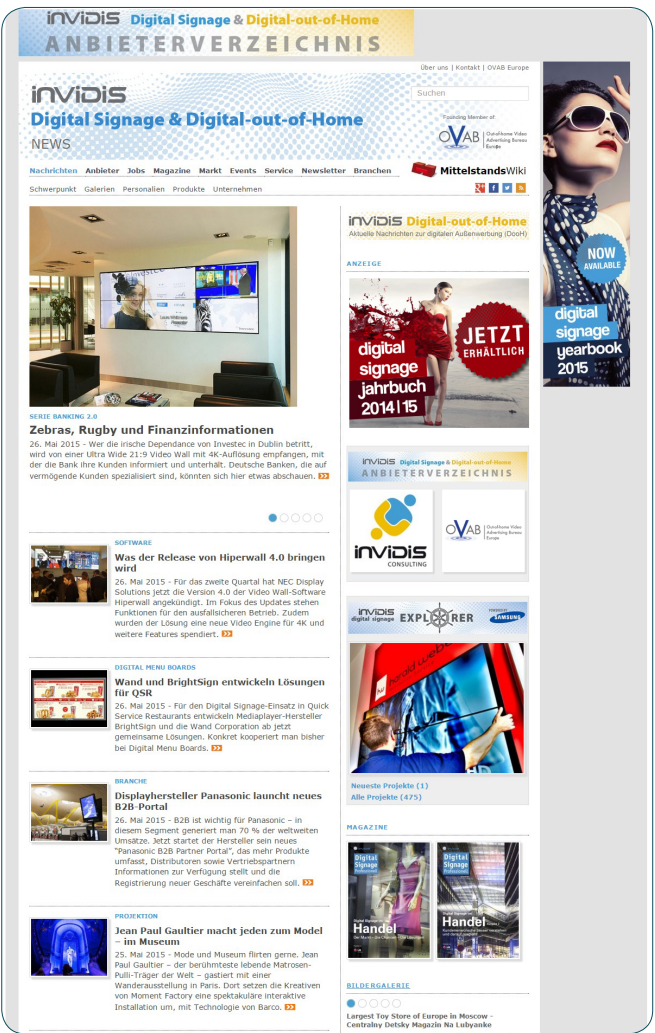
invidis Digital Signage & Digital-out-of-Home
ANBIETERVERZEICHNIS

Über uns | Kontakt | OVAB Europe

invidis
Digital Signage & Digital-out-of-Home
NEWS

Suchen

Founding Member of:
OVAB Out-of-Home Video Advertising Bureau Europe

Nachrichten Anbieter Jobs Magazine Markt Events Service Newsletter Branchen
MittelstandsWiki
Schwerpunkt Galerien Personalien Produkte Unternehmen

SERIE BANKING 2.0
Zebras, Rugby und Finanzinformationen
26. Mai 2015 - Wer die irische Dependance von Investec in Dublin betritt, wird von einer Ultra Wide 21:9 Video Wall mit 4K-Auflösung empfangen, mit der die Bank ihre Kunden informiert und unterhält. Deutsche Banken, die auf vermögende Kunden spezialisiert sind, könnten sich hier etwas abschauen.

SOFTWARE
Was der Release von Hiperwall 4.0 bringen wird
26. Mai 2015 - Für das zweite Quartal hat NEC Display Solutions jetzt die Version 4.0 der Video Wall-Software Hiperwall angekündigt. Im Fokus des Updates stehen Funktionen für den ausfallsicheren Betrieb. Zudem wurden der Lösung eine neue Video Engine für 4K und weitere Features spendiert.

DIGITAL MENU BOARDS
Wand und BrightSign entwickeln Lösungen für QSR
26. Mai 2015 - Für den Digital Signage-Einsatz in Quick Service Restaurants entwickeln Mediaplayer-Hersteller BrightSign und die Wand Corporation ab jetzt gemeinsame Lösungen. Konkret kooperiert man bisher bei Digital Menu Boards.

BRANCHE
Displayhersteller Panasonic launcht neues B2B-Portal
26. Mai 2015 - B2B ist wichtig für Panasonic – in diesem Segment generiert man 70 % der weltweiten Umsätze. Jetzt startet der Hersteller sein neues "Panasonic B2B Partner Portal", das mehr Produkte umfasst, Distributoren sowie Vertriebspartnern Informationen zur Verfügung stellt und die Registrierung neuer Geschäfte vereinfachen soll.

PROJEKTION
Jean Paul Gaultier macht jeden zum Model – im Museum
25. Mai 2015 - Mode und Museum flirten gerne. Jean Paul Gaultier - der berühmteste lebende Matrosen-Pulli-Träger der Welt - gastiert mit einer Wanderausstellung in Paris. Dort setzen die Kreativen von Moment Factory eine spektakuläre interaktive Installation um, mit Technologie von Barco.

invidis Digital-out-of-Home
Aktuelle Nachrichten zur digitalen Außenwerbung (DooH)

ANZEIGE
digital signage jahrbuch 2014|15
JETZT ERHÄLTLICH

invidis Digital Signage & Digital-out-of-Home
ANBIETERVERZEICHNIS
invidis CONSULTING
OVAB Out-of-Home Video Advertising Bureau Europe

invidis digital signage EXPLORER
GEFÖRDERT VON SAMSUNG
Neueste Projekte (1)
Alle Projekte (475)

MAGAZINE
Digital Signage Handel
Digital Signage Handel

BILDERGALERIE
Largest Toy Store of Europe in Moscow - Centralny Detsky Magazin Na Lubyanke

NOW AVAILABLE
digital signage yearbook 2015